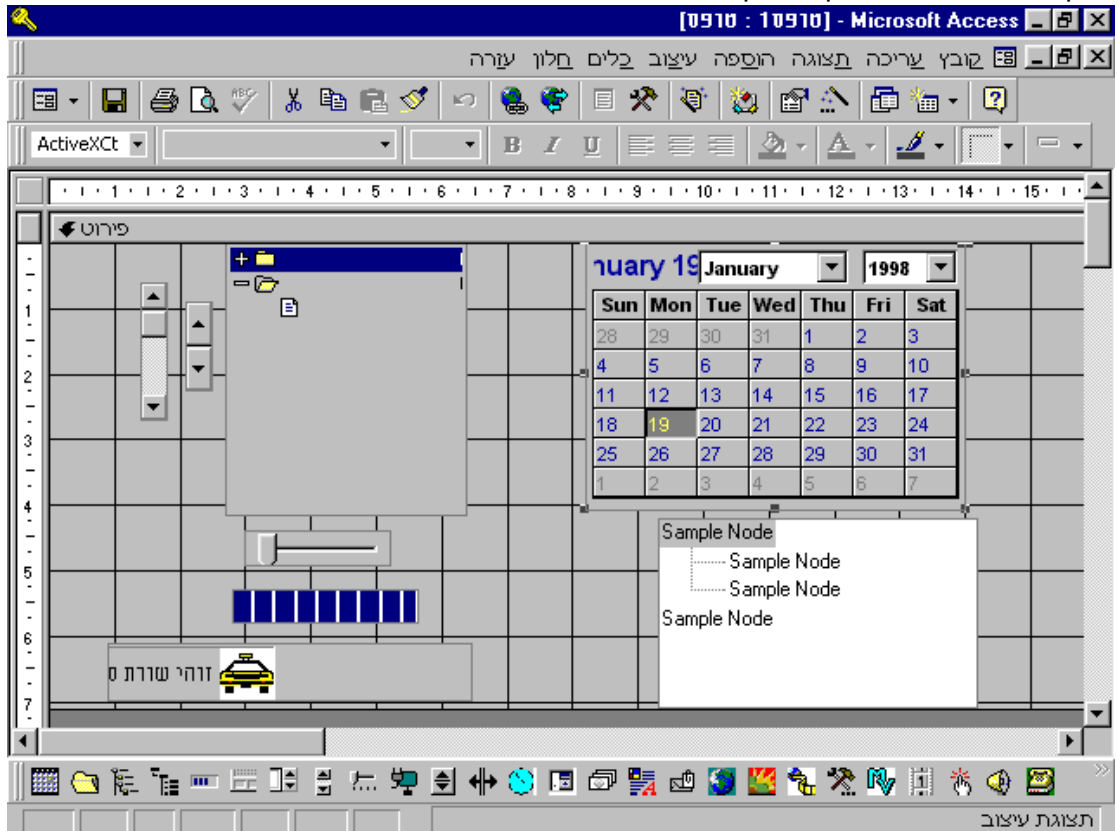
[טופס : 1טופס] - Microsoft Access

קובץ עריכה תצוגה הוספה עיצוב כלים חלון עזרה

ActiveXCt

B I U

· 1 · 2 · 3 · 4 · 5 · 6 · 7 · 8 · 9 · 10 · 11 · 12 · 13 · 14 · 15 ·

פירוט

nuary 19 January 1998

| Sun | Mon | Tue | Wed | Thu | Fri | Sat |
|---|---|---|---|---|---|---|
| 28 | 29 | 30 | 31 | 1 | 2 | 3 |
| 4 | 5 | 6 | 7 | 8 | 9 | 10 |
| 11 | 12 | 13 | 14 | 15 | 16 | 17 |
| 18 | 19 | 20 | 21 | 22 | 23 | 24 |
| 25 | 26 | 27 | 28 | 29 | 30 | 31 |
| 1 | 2 | 3 | 4 | 5 | 6 | 7 |

Sample Node
Sample Node
Sample Node
Sample Node

זוהי שורת ס

1
2
3
4
5
6
7

תצוגת עיצוב